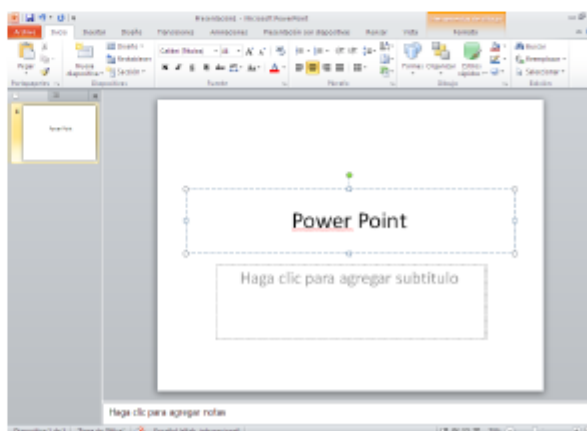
Presentación1 - Microsoft PowerPoint

Archivo Inicio Insertar Diseño Transiciones Animaciones Presentación con diapositivas Revisar Vista Formato

Pegar Nueva diapositiva Diseño Restablecer Sección

Portapapeles Diapositivas Fuente Párrafo Dibujo Edición

Formas Organizar Estilos rápidos

Buscar Reemplazar Seleccionar

Power Point

Power Point

Haga clic para agregar subtítulo

Haga clic para agregar notas